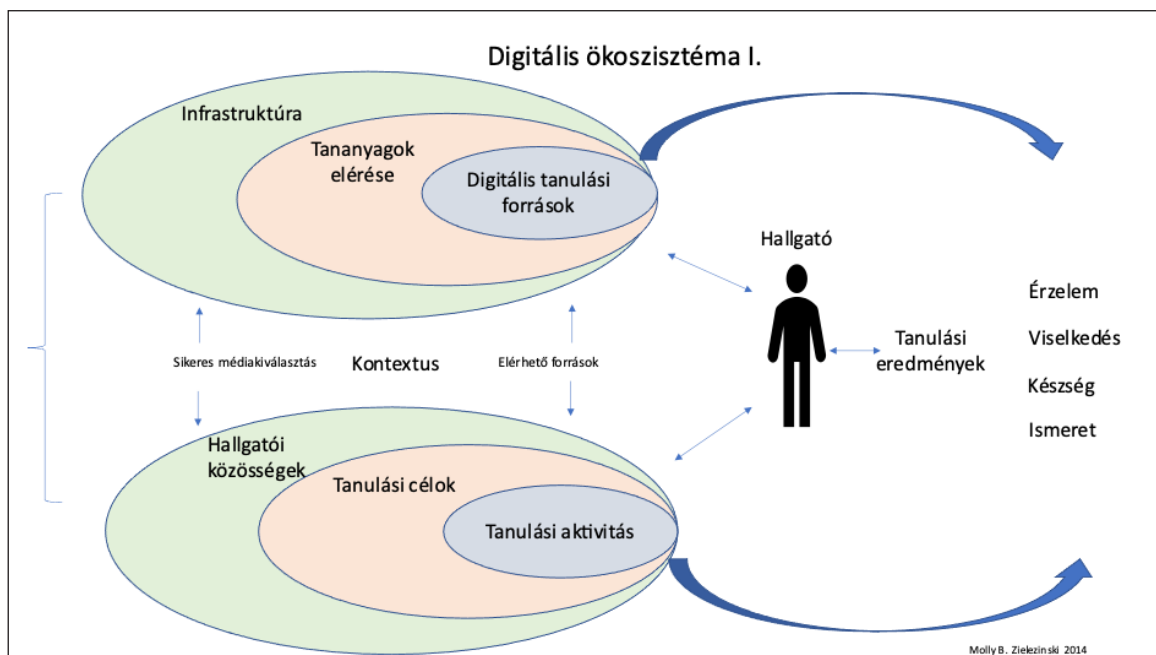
Digitális ökoszisztéma I.

Infrastruktúra

Tananyagok elérése

Digitális tanulási források

Hallgató

Érzelem

Viselkedés

Készség

Ismeret

Tanulási eredmények

Sikeres médiakiválasztás

Kontextus

Elérhető források

Hallgatói közösségek

Tanulási célok

Tanulási aktivitás

Molly B. Zielezinski 2014